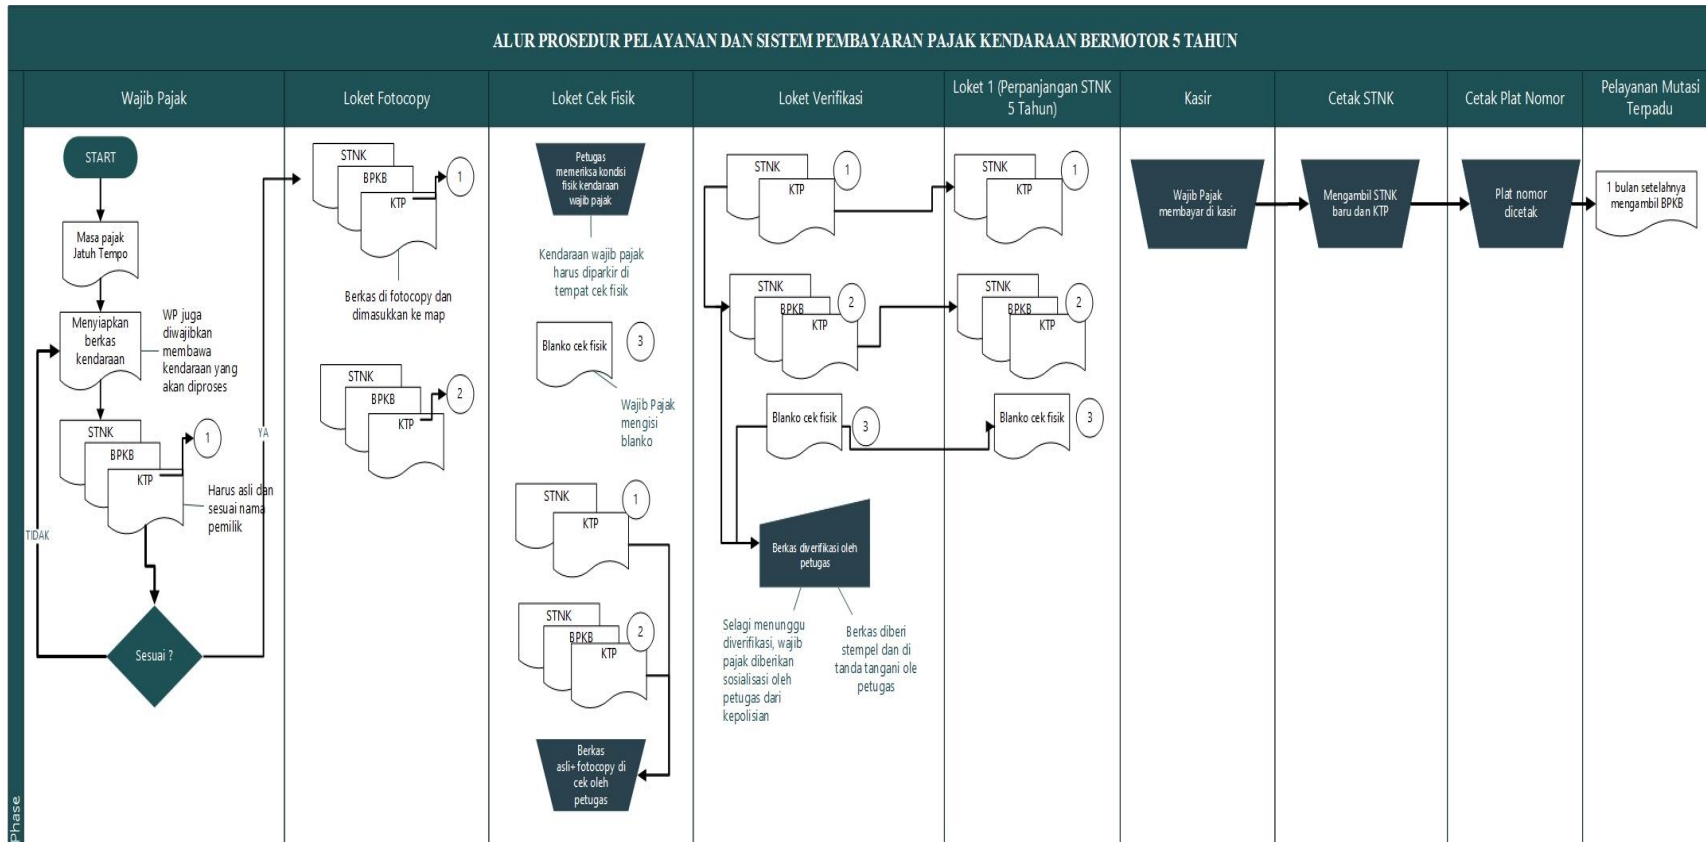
ALUR PROSEDUR PELAYANAN DAN SISTEM PEMBAYARAN PAJAK KENDARAAN BERMOTOR 5 TAHUN

Wajib Pajak

Loket Fotocopy

Loket Cek Fisik

Loket Verifikasi

Loket 1 (Perpanjangan STNK 5 Tahun)

Kasir

Cetak STNK

Cetak Plat Nomor

Pelayanan Mutasi Terpadu

START

Masa pajak Jatuh Tempo

Menyiapkan berkas kendaraan

WP juga diwajibkan membawa kendaraan yang akan diproses

STNK
BPKB
KTP
1

Harus asli dan sesuai nama pemilik

TIDAK

YA

Sesuai ?

STNK
BPKB
KTP
1

Berkas di fotocopy dan dimasukkan ke map

STNK
BPKB
KTP
2

Petugas memeriksa kondisi fisik kendaraan wajib pajak

Kendaraan wajib pajak harus diparkir di tempat cek fisik

Blanko cek fisik
3

Wajib Pajak mengisi blanko

STNK
KTP
1

STNK
BPKB
KTP
2

Berkas asli+fotocopy di cek oleh petugas

STNK
KTP
1

STNK
BPKB
KTP
2

Blanko cek fisik
3

Berkas diverifikasi oleh petugas

Selagi menunggu diverifikasi, wajib pajak diberikan sosialisasi oleh petugas dari kepolisian

Berkas diberi stempel dan di tanda tangani ole petugas

STNK
KTP
1

STNK
BPKB
KTP
2

Blanko cek fisik
3

Wajib Pajak membayar di kasir

Mengambil STNK baru dan KTP

Plat nomor dicetak

1 bulan setelahnya mengambil BPKB

Phase